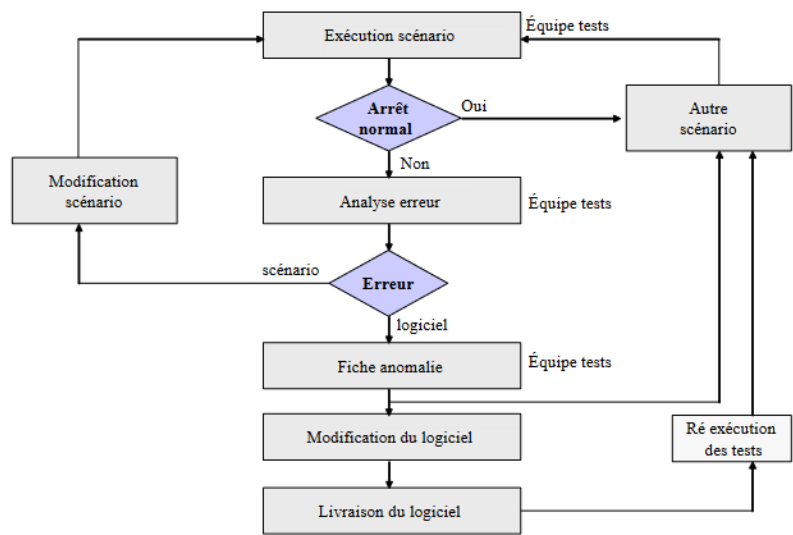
Exécution scénario

Équipe tests

Arrêt normal

Oui

Autre scénario

Non

Modification scénario

Analyse erreur

Équipe tests

scénario

Erreur

logiciel

Fiche anomalie

Équipe tests

Modification du logiciel

Ré exécution des tests

Livraison du logiciel